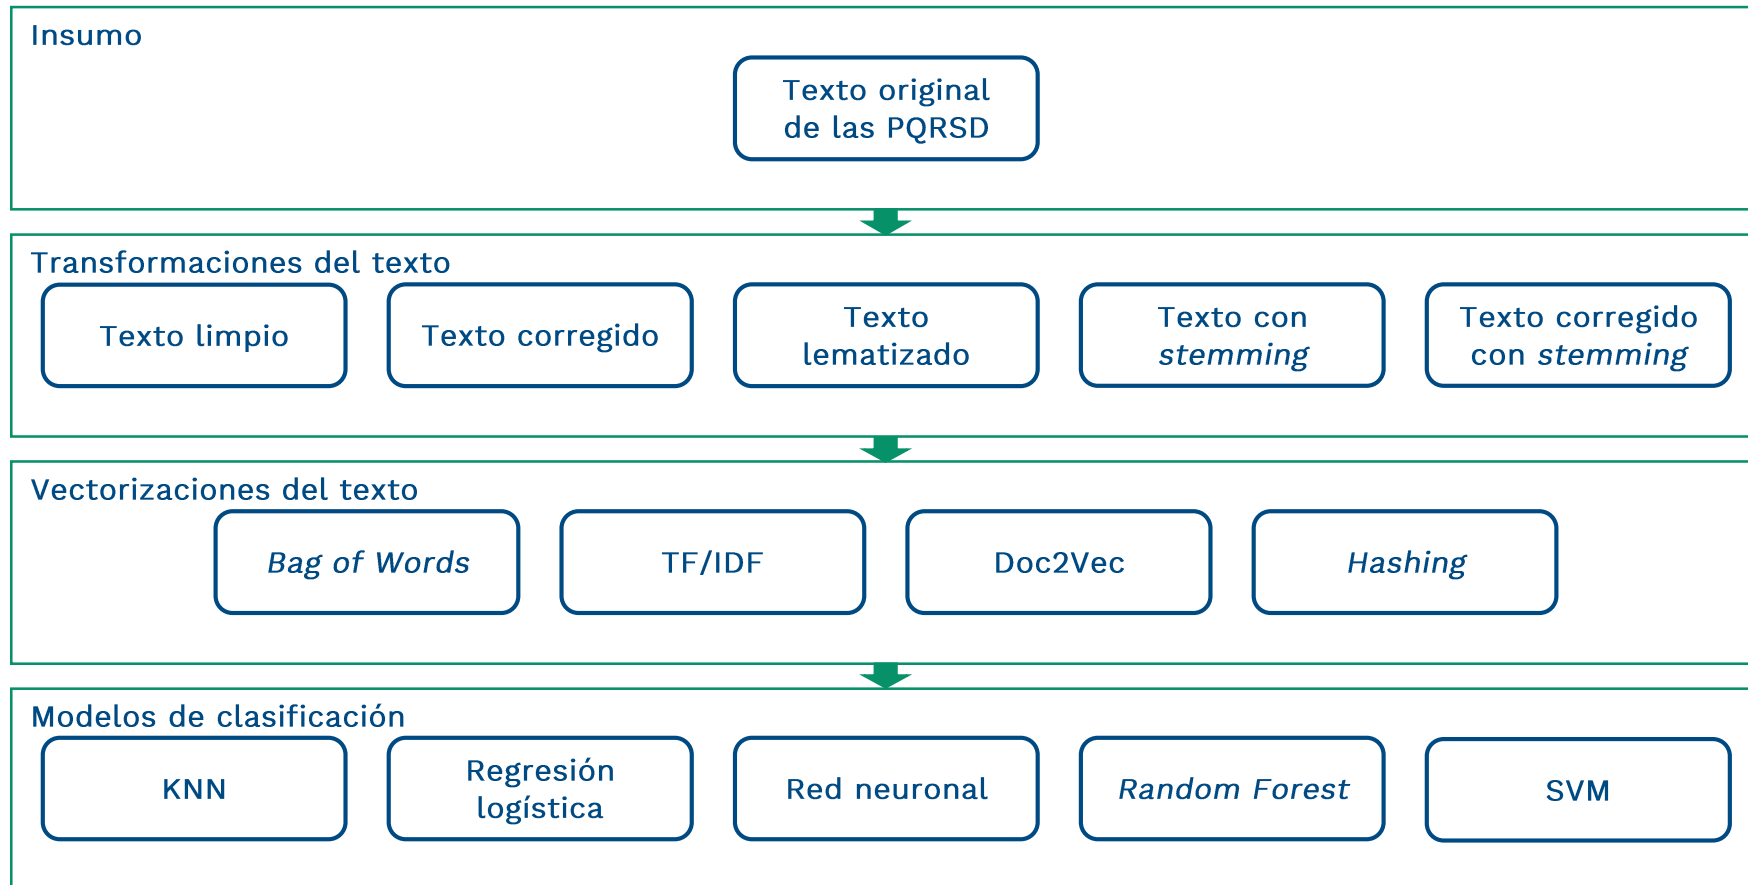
Insumo

Texto original de las PQRSD

Transformaciones del texto

Texto limpio

Texto corregido

Texto lematizado

Texto con stemming

Texto corregido con stemming

Vectorizaciones del texto

Bag of Words

TF/IDF

Doc2Vec

Hashing

Modelos de clasificación

KNN

Regresión logística

Red neuronal

Random Forest

SVM